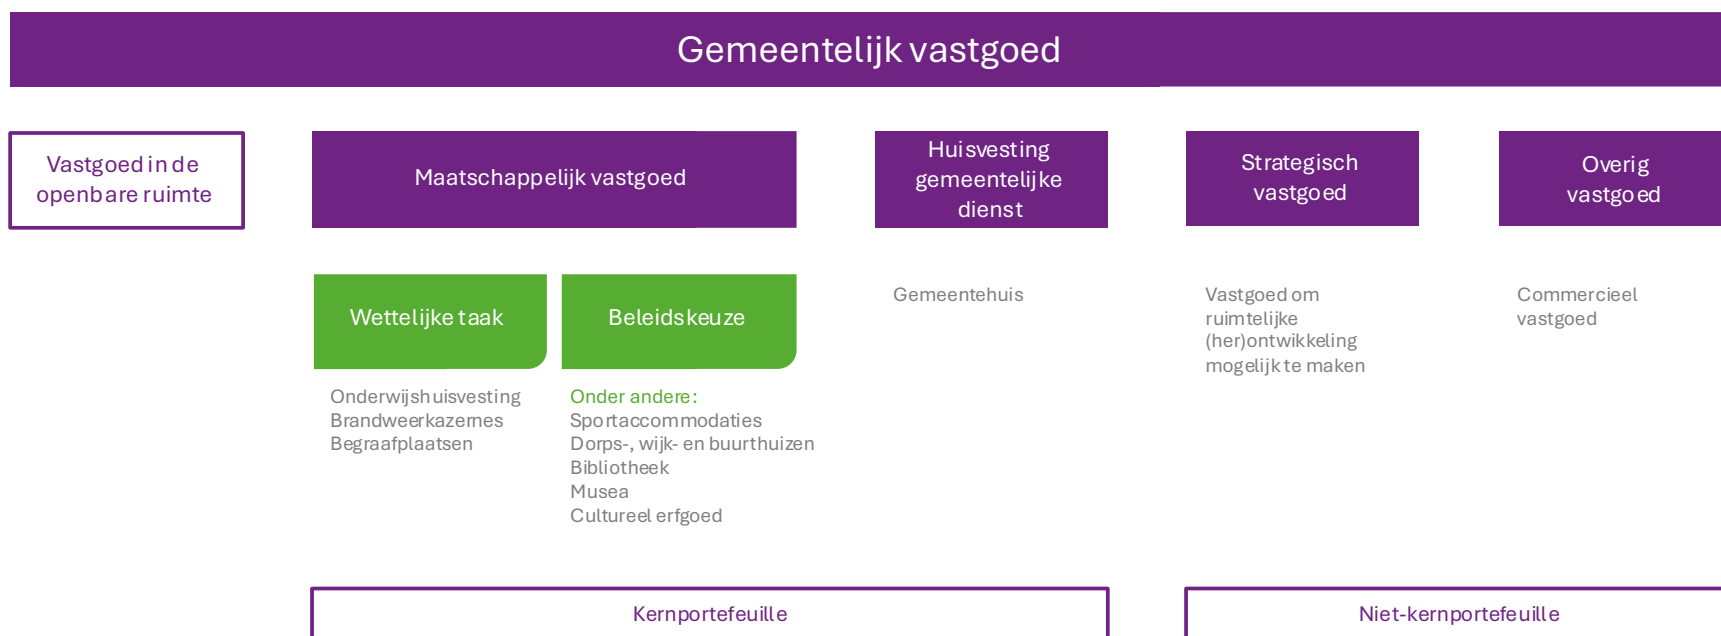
Gemeentelijk vastgoed

Vastgoed in de openbare ruimte

Maatschappelijk vastgoed

Huisvesting gemeentelijke dienst

Strategisch vastgoed

Overig vastgoed

Wettelijke taak

Beleidskeuze

Onderwijshuisvesting
Brandweerkazernes
Begraafplaatsen

Onder andere:
Sportaccommodaties
Dorps-, wijk- en buurthuizen
Bibliotheek
Musea
Cultureel erfgoed

Gemeentehuis

Vastgoed om ruimtelijke (her)ontwikkeling mogelijk te maken

Commercieel vastgoed

Kernportefeuille

Niet-kernportefeuille